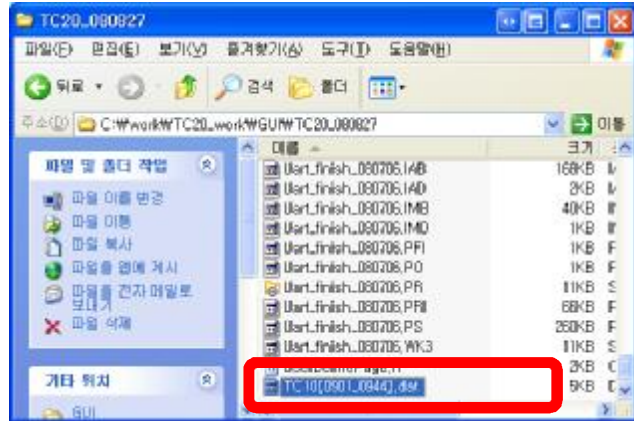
TC20_080827

파일(F) 편집(E) 보기(V) 즐겨찾기(A) 도구(T) 도움말(H)

뒤로 검색 폴더

주소(D) C:\work\TC20_work\GUI\TC20_080827 이동

파일 및 폴더 작업

파일 이름 변경
파일 이동
파일 복사
파일을 웹에 게시
파일을 전자 메일로 보내기
파일 삭제

기타 위치

GUI

| 이름 | 크기 |
|---|---|
| Uart_finish_080706.IAB | 168KB |
| Uart_finish_080706.IAD | 2KB |
| Uart_finish_080706.IMB | 40KB |
| Uart_finish_080706.IMD | 1KB |
| Uart_finish_080706.PFI | 1KB |
| Uart_finish_080706.PO | 1KB |
| Uart_finish_080706.PR | 11KB |
| Uart_finish_080706.PRI | 68KB |
| Uart_finish_080706.PS | 260KB |
| Uart_finish_080706.WK3 | 11KB |
| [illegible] | 2KB |
| TC10[0901_0944].dsr | 5KB |